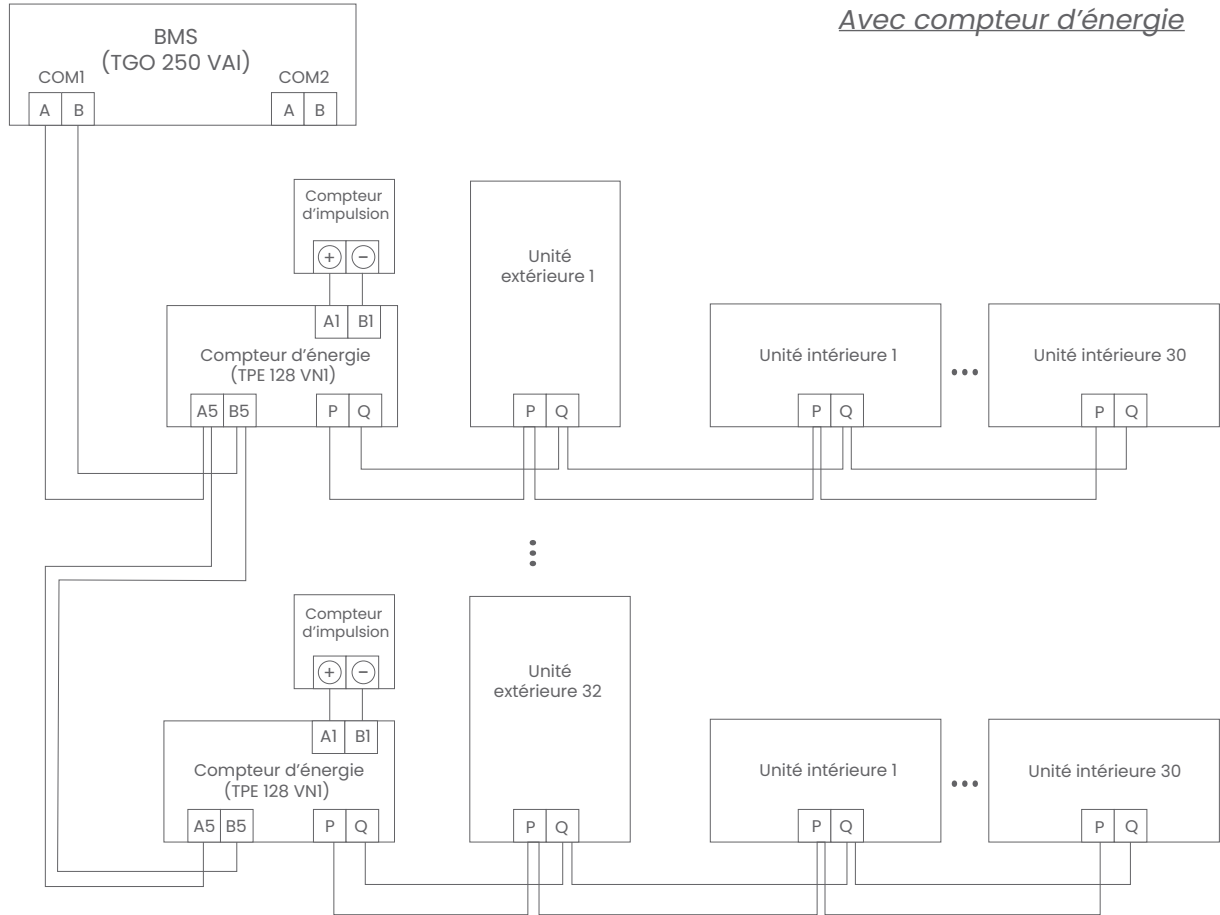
Avec compteur d'énergie

BMS
(TGO 250 VAI)
COM1
A B
COM2
A B

Compteur d'impulsion
+ −
A1 B1
Compteur d'énergie
(TPE 128 VN1)
A5 B5 P Q

Unité extérieure 1
P Q

Unité intérieure 1
P Q
•••
Unité intérieure 30
P Q

Compteur d'impulsion
+ −
A1 B1
Compteur d'énergie
(TPE 128 VN1)
A5 B5 P Q

Unité extérieure 32
P Q

Unité intérieure 1
P Q
•••
Unité intérieure 30
P Q